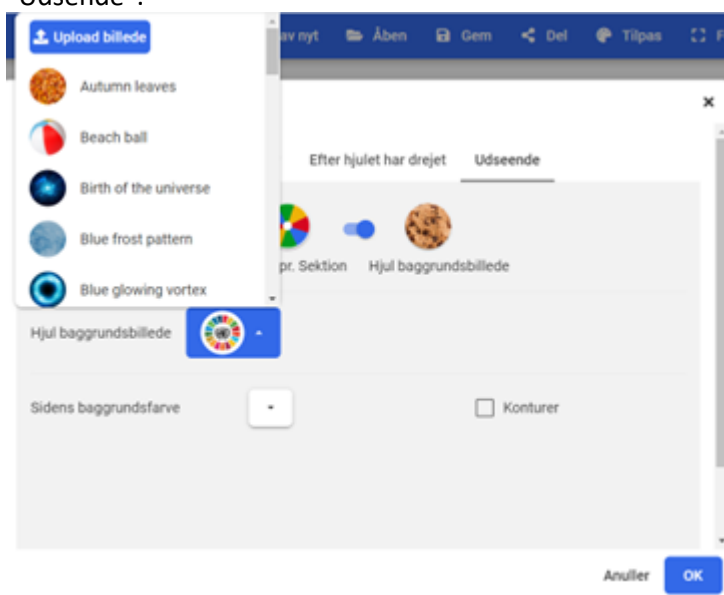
Udseende".

Upload billede
Autumn leaves
Beach ball
Birth of the universe
Blue frost pattern
Blue glowing vortex

av nyt Åben Gem Del Tilpas F

×

Efter hjulet har drejet Udseende

pr. Sektion Hjul baggrundsbillede

Hjul baggrundsbillede

Sidens baggrundsfarve

Konturer

Anuller OK